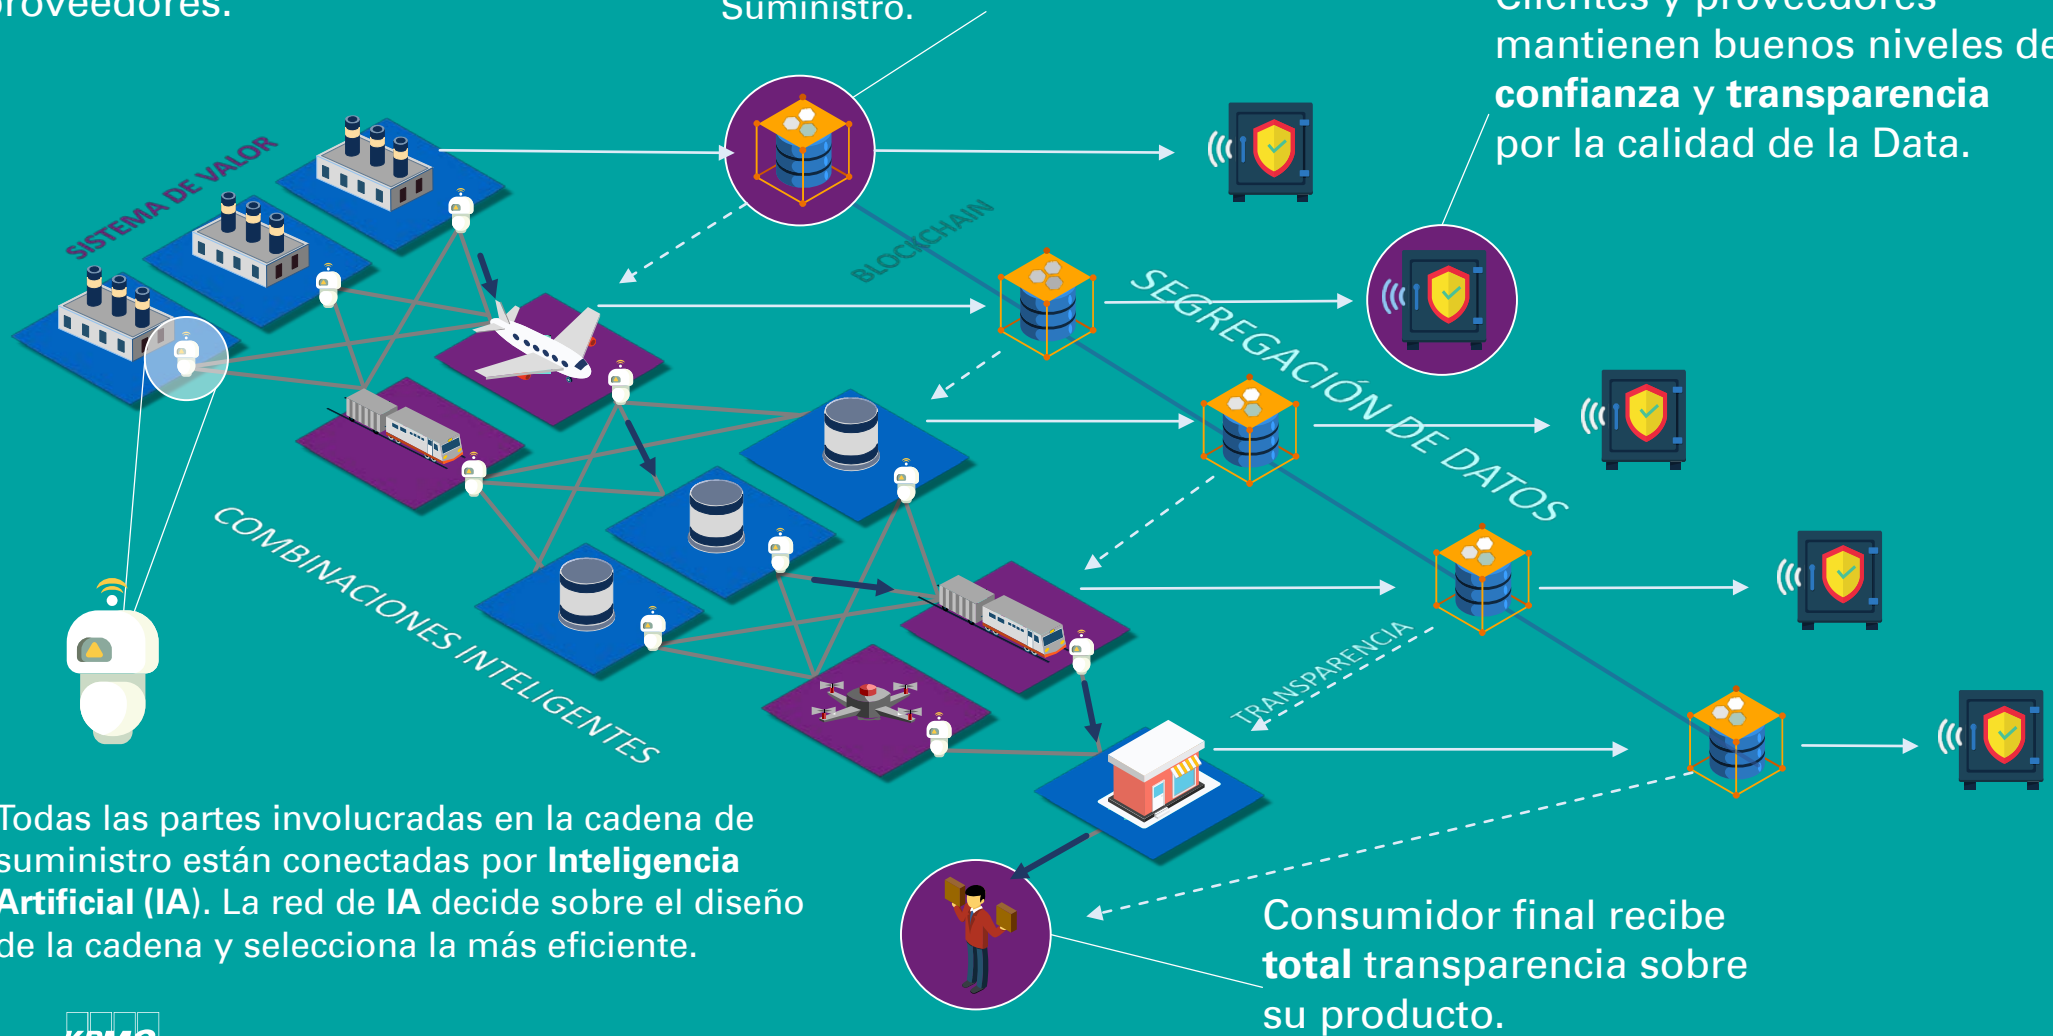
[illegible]roveedores.

Suministro.

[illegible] mantienen buenos niveles de **confianza** y **transparencia** por la calidad de la Data.

SISTEMA DE VALOR

BLOCKCHAIN

SEGREGACIÓN DE DATOS

COMBINACIONES INTELIGENTES

TRANSPARENCIA

Todas las partes involucradas en la cadena de suministro están conectadas por **Inteligencia Artificial (IA)**. La red de **IA** decide sobre el diseño de la cadena y selecciona la más eficiente.

Consumidor final recibe **total** transparencia sobre su producto.

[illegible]